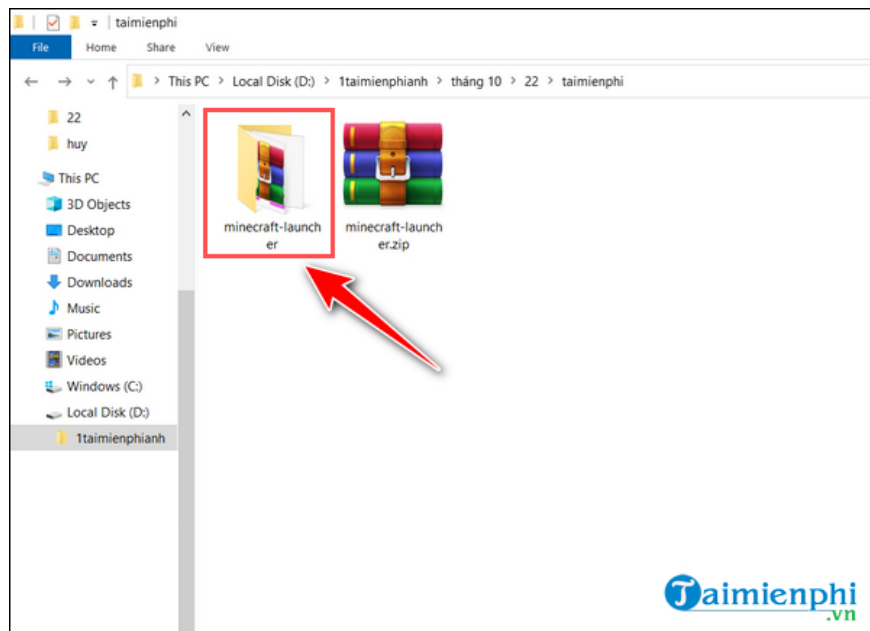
taimienphi

File Home Share View

This PC > Local Disk (D:) > 1taimienphianh > tháng 10 > 22 > taimienphi

22
huy
This PC
3D Objects
Desktop
Documents
Downloads
Music
Pictures
Videos
Windows (C:)
Local Disk (D:)
1taimienphianh

minecraft-launcher

minecraft-launcher.zip

Taimienphi.vn